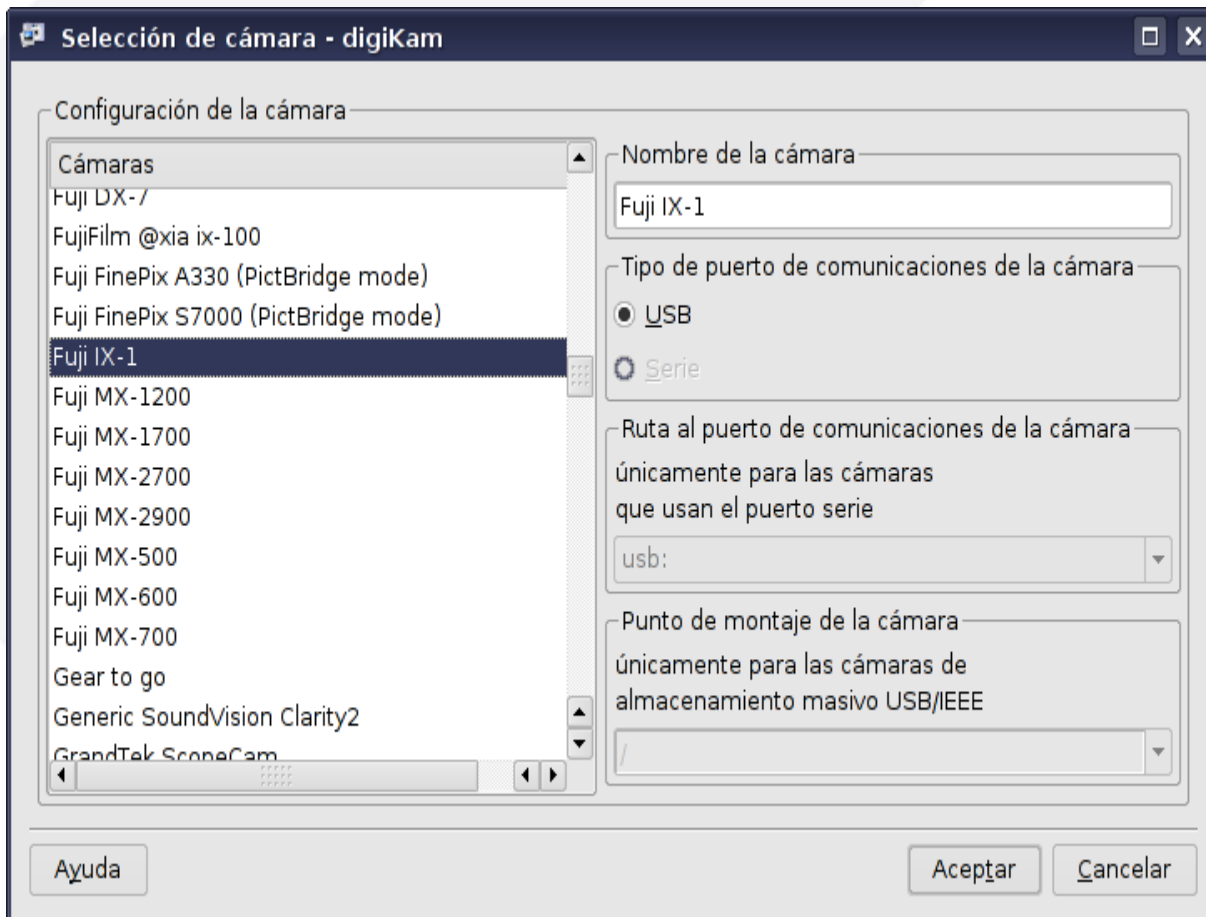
Selección de cámara - digiKam

Configuración de la cámara

Cámaras
Fuji DX-7
FujiFilm @xia ix-100
Fuji FinePix A330 (PictBridge mode)
Fuji FinePix S7000 (PictBridge mode)
Fuji IX-1
Fuji MX-1200
Fuji MX-1700
Fuji MX-2700
Fuji MX-2900
Fuji MX-500
Fuji MX-600
Fuji MX-700
Gear to go
Generic SoundVision Clarity2
GrandTek ScopeCam

Nombre de la cámara
Fuji IX-1

Tipo de puerto de comunicaciones de la cámara
USB
Serie

Ruta al puerto de comunicaciones de la cámara
únicamente para las cámaras que usan el puerto serie
usb:

Punto de montaje de la cámara
únicamente para las cámaras de almacenamiento masivo USB/IEEE
/

Ayuda

Aceptar

Cancelar